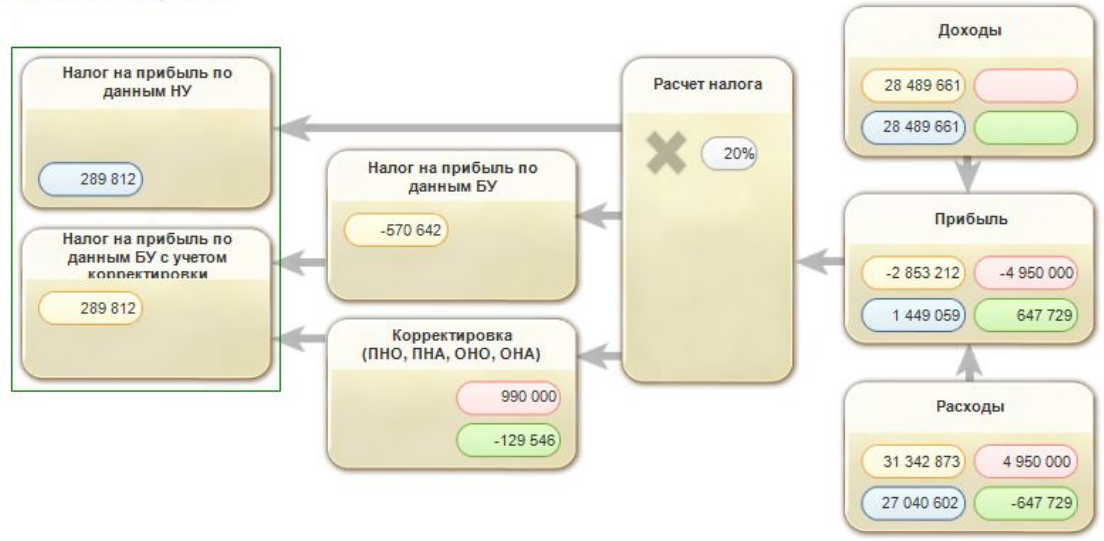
Налог на прибыль по данным НУ

289 812

Налог на прибыль по данным БУ с учетом корректировки

289 812

Налог на прибыль по данным БУ

-570 642

Корректировка (ПНО, ПНА, ОНО, ОНА)

990 000

-129 546

Расчет налога

20%

Доходы

28 489 661

28 489 661

Прибыль

-2 853 212

-4 950 000

1 449 059

647 729

Расходы

31 342 873

4 950 000

27 040 602

-647 729